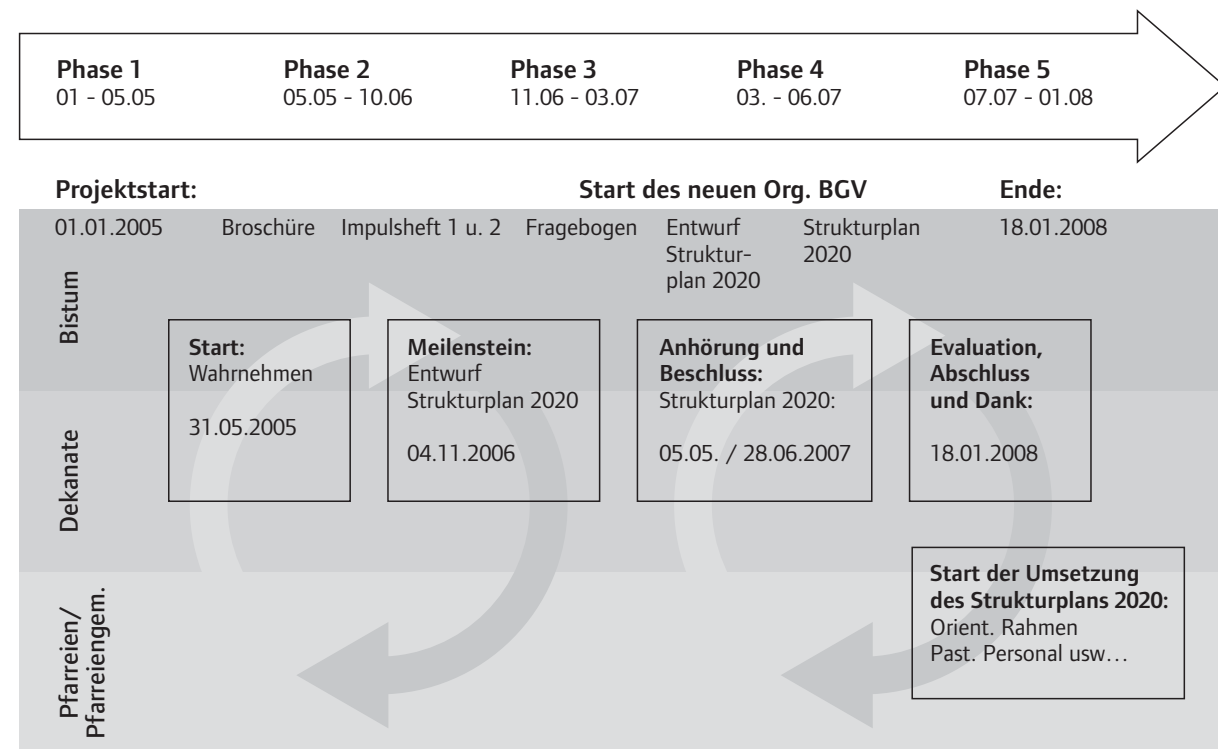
Phase 1
01 - 05.05

Phase 2
05.05 - 10.06

Phase 3
11.06 - 03.07

Phase 4
03. - 06.07

Phase 5
07.07 - 01.08

Projektstart:

Start des neuen Org. BGV

Ende:

01.01.2005 Broschüre Impulsheft 1 u. 2 Fragebogen Entwurf Strukturplan 2020 Strukturplan 2020 18.01.2008

Bistum

Dekanate

Pfarreien/ Pfarreiengem.

Start:
Wahrnehmen

31.05.2005

Meilenstein:
Entwurf Strukturplan 2020

04.11.2006

Anhörung und Beschluss:
Strukturplan 2020:

05.05. / 28.06.2007

Evaluation, Abschluss und Dank:

18.01.2008

Start der Umsetzung des Strukturplans 2020:
Orient. Rahmen
Past. Personal usw…